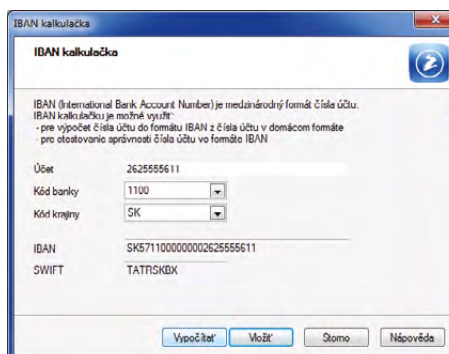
IBAN kalkulačka

IBAN kalkulačka

IBAN (International Bank Account Number) je medzinárodný formát čísla účtu. IBAN kalkulačku je možné využiť:
- pre výpočet čísla účtu do formátu IBAN z čísla účtu v domácom formáte
- pre otestovanie správnosti čísla účtu vo formáte IBAN

Účet 2625555611
Kód banky 1100
Kód krajiny SK

IBAN SK5711000000002625555611
SWIFT TATRSKBX

Vypočítať Vložiť Storno Nápoveda